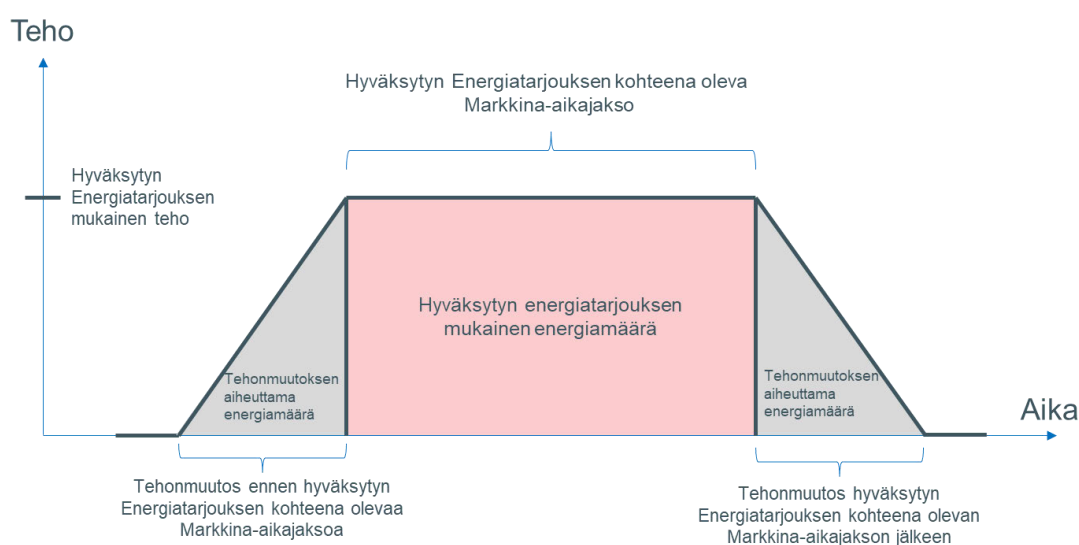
Teho

Hyväksytyn Energiatarjouksen kohteena oleva Markkina-aikajakso

Hyväksytyn Energiatarjouksen mukainen teho

Hyväksytyn energiatarjouksen mukainen energiamäärä

Tehonmuutoksen aiheuttama energiamäärä

Tehonmuutoksen aiheuttama energiamäärä

Aika

Tehonmuutos ennen hyväksytyn Energiatarjouksen kohteena olevaa Markkina-aikajaksoa

Tehonmuutos hyväksytyn Energiatarjouksen kohteena olevan Markkina-aikajakson jälkeen